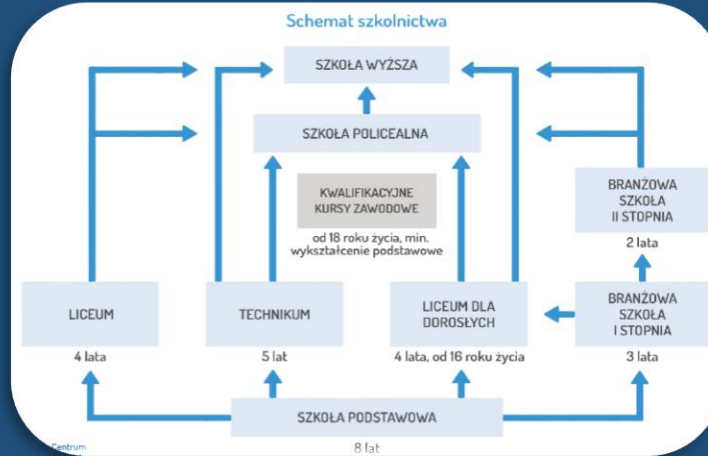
Schemat szkolnictwa

SZKOŁA WYŻSZA

SZKOŁA POLICEALNA

KWALIFIKACYJNE KURSY ZAWODOWE

od 18 roku życia, min. wykształcenie podstawowe

BRANŻOWA SZKOŁA II STOPNIA

2 lata

LICEUM

4 lata

TECHNIKUM

5 lat

LICEUM DLA DOROSŁYCH

4 lata, od 16 roku życia

BRANŻOWA SZKOŁA I STOPNIA

3 lata

SZKOŁA PODSTAWOWA

8 lat

Centrum